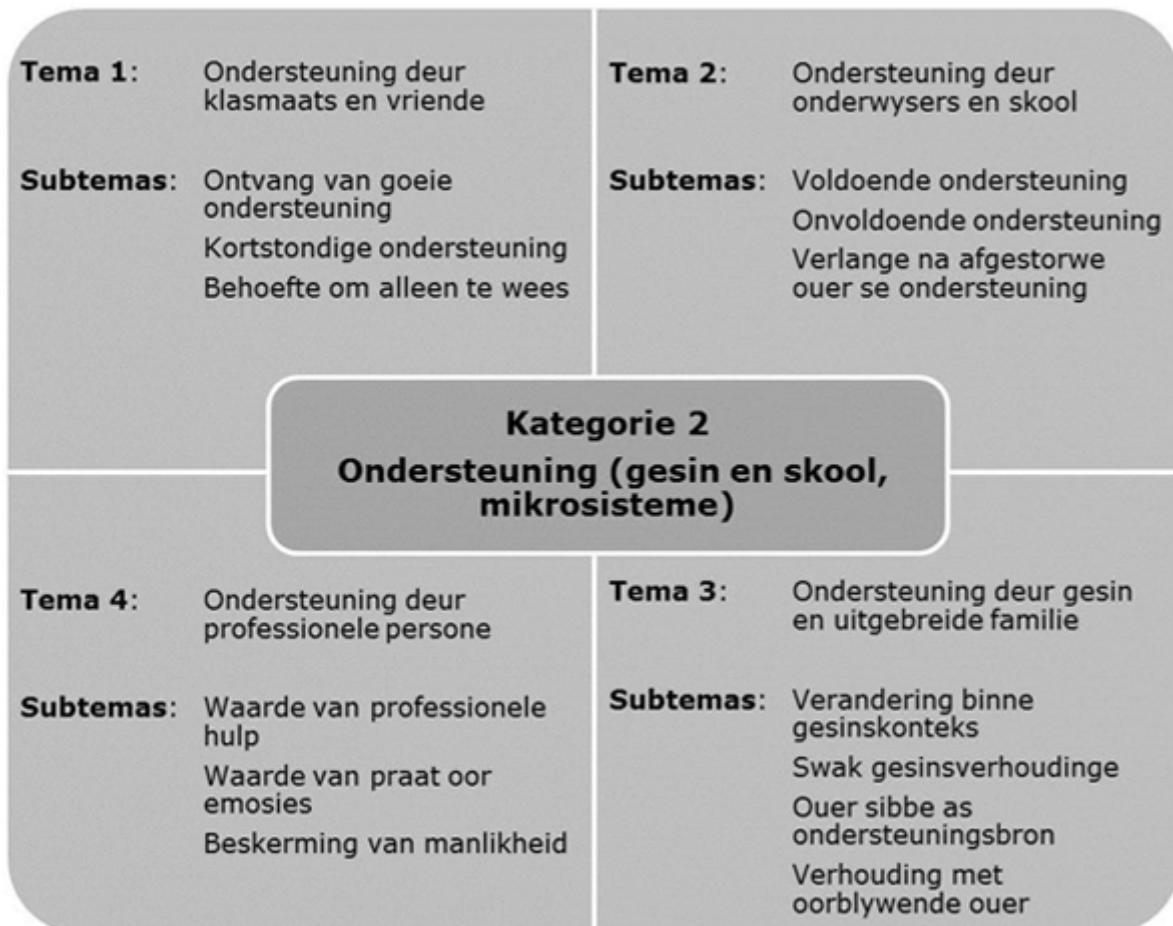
Tema 1: Ondersteuning deur klasmaats en vriende

Subtemas: Ontvang van goeie ondersteuning
Kortstondige ondersteuning
Behoefte om alleen te wees

Tema 2: Ondersteuning deur onderwysers en skool

Subtemas: Voldoende ondersteuning
Onvoldoende ondersteuning
Verlange na afgestorwe ouer se ondersteuning

Kategorie 2
Ondersteuning (gesin en skool, mikrosisteme)

Tema 4: Ondersteuning deur professionele persone

Subtemas: Waarde van professionele hulp
Waarde van praat oor emosies
Beskerming van manlikheid

Tema 3: Ondersteuning deur gesin en uitgebreide familie

Subtemas: Verandering binne gesinskonteks
Swak gesinsverhoudinge
Ouer sibbe as ondersteuningsbron
Verhouding met oorblywende ouer